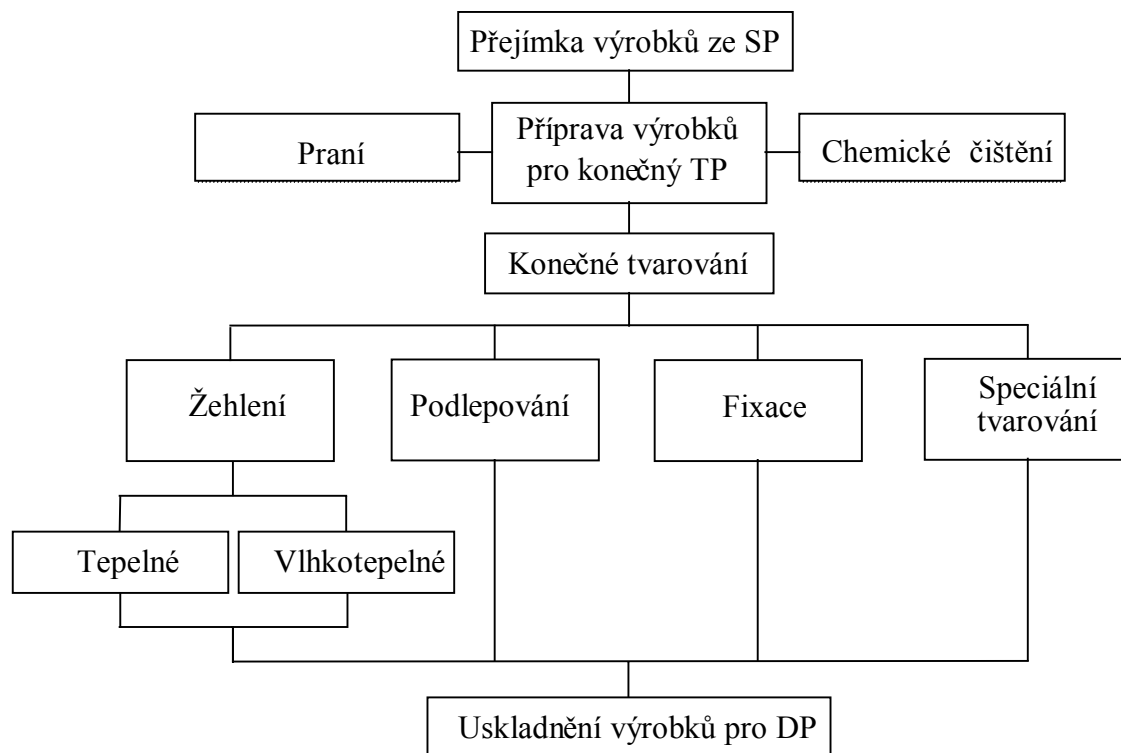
Přejímka výrobků ze SP

Praní

Příprava výrobků pro konečný TP

Chemické čištění

Konečné tvarování

Žehlení

Podlepování

Fixace

Speciální tvarování

Tepelné

Vlhkotepelné

Uskladnění výrobků pro DP